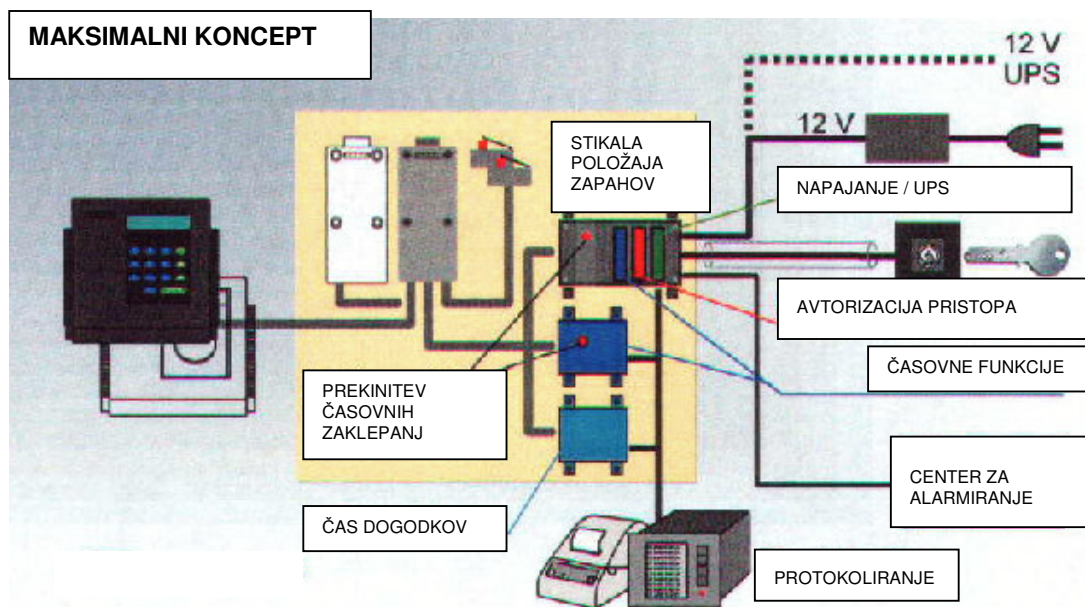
MAKSIMALNI KONCEPT

12 V
UPS

12 V

STIKALA POLOŽAJA ZAPAHOV

NAPAJANJE / UPS

AVTORIZACIJA PRISTOPA

ČASOVNE FUNKCIJE

PREKINITEV ČASOVNIH ZAKLEPANJ

CENTER ZA ALARMIRANJE

ČAS DOGODKOV

PROTOKOLIRANJE